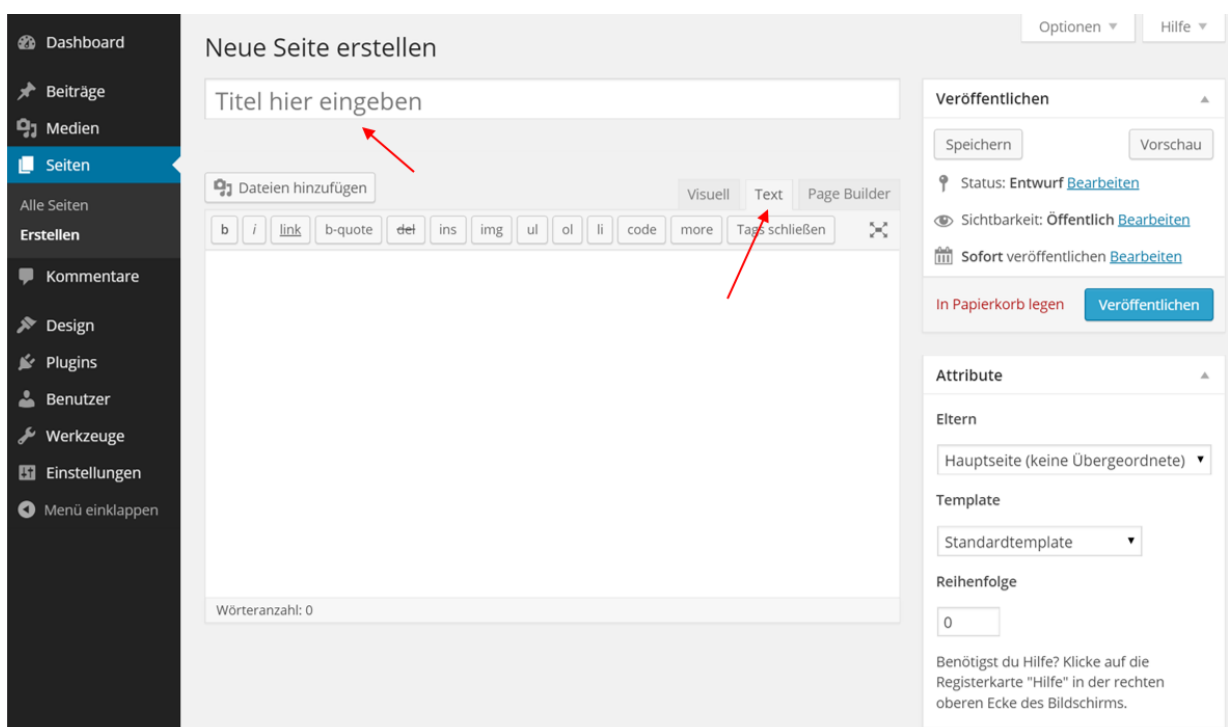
Dashboard

Beiträge

Medien

Seiten

Alle Seiten

Erstellen

Kommentare

Design

Plugins

Benutzer

Werkzeuge

Einstellungen

Menü einklappen

Optionen ▼

Hilfe ▼

Neue Seite erstellen

Titel hier eingeben

Dateien hinzufügen

Visuell

Text

Page Builder

b | i | link | b-quote | del | ins | img | ul | ol | li | code | more | Tags schließen

Wörteranzahl: 0

Veröffentlichen

Speichern

Vorschau

Status: Entwurf Bearbeiten

Sichtbarkeit: Öffentlich Bearbeiten

Sofort veröffentlichen Bearbeiten

In Papierkorb legen

Veröffentlichen

Attribute

Eltern

Hauptseite (keine Übergeordnete)

Template

Standardtemplate

Reihenfolge

0

Benötigst du Hilfe? Klicke auf die Registerkarte "Hilfe" in der rechten oberen Ecke des Bildschirms.